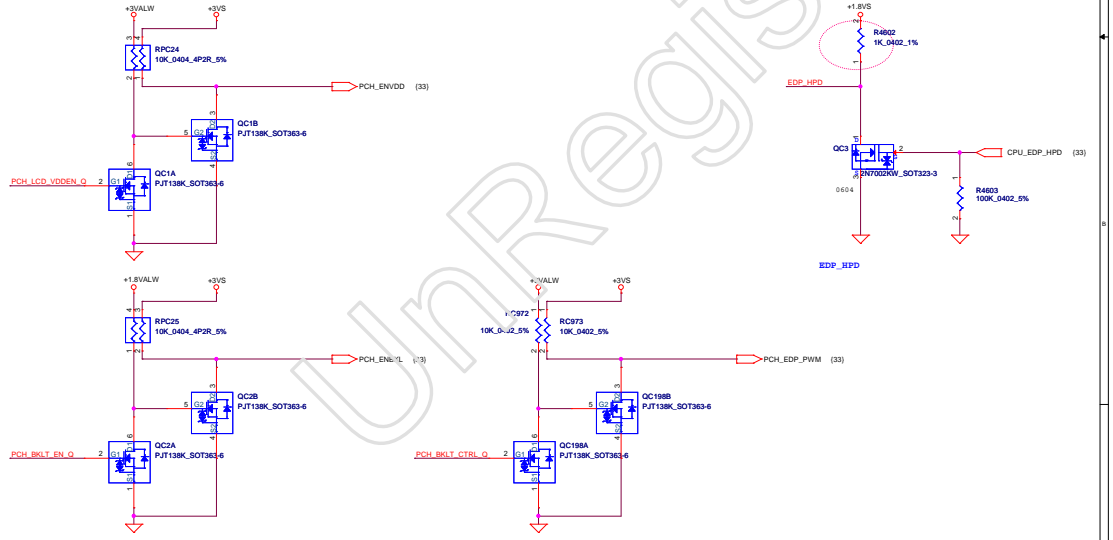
+3VALW
+3VS
RPC24
10K_0404_4P2R_5%
PCH_ENVDD (33)
QC1B
PJT138K_SOT363-6
PCH_LCD_VDDEN_Q
QC1A
PJT138K_SOT363-6

+1.8VALW
+3VS
RPC25
10K_0404_4P2R_5%
PCH_ENBKL (33)
QC2B
PJT138K_SOT363-6
PCH_BKLT_EN_Q
QC2A
PJT138K_SOT363-6

+1.8VALW
+3VS
RC972
10K_0402_5%
RC973
10K_0402_5%
PCH_EDP_PWM (33)
QC198B
PJT138K_SOT363-6
PCH_BKLT_CTRL_Q
QC198A
PJT138K_SOT363-6

+1.8VS
R4602
1K_0402_1%
EDP_HPD
QC3
2N7002KW_SOT323-3
0604
CPU_EDP_HPD (33)
R4603
100K_0402_5%
EDP_HPD

UnRegistered